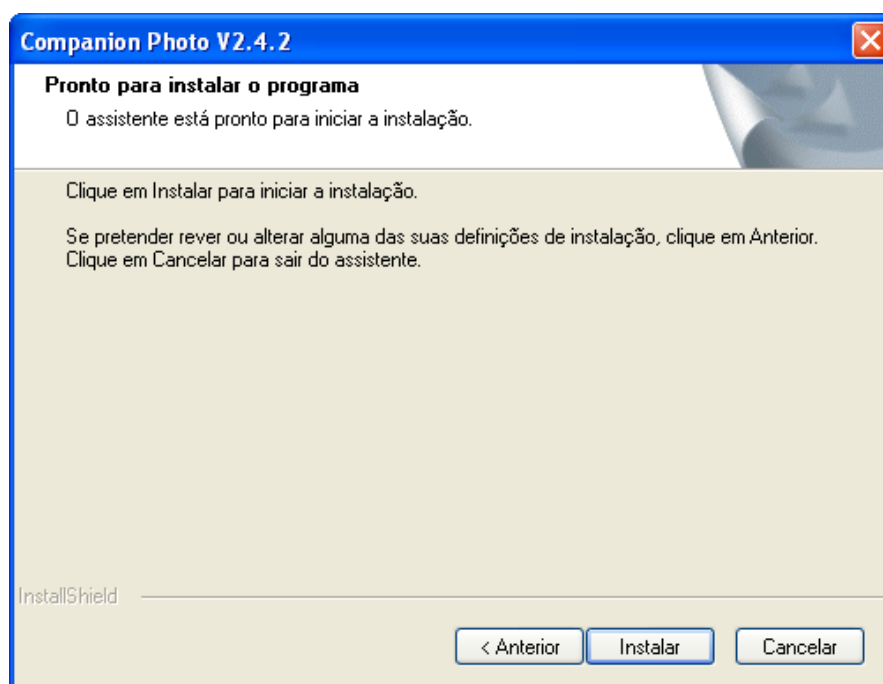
Companion Photo V2.4.2

Pronto para instalar o programa

O assistente está pronto para iniciar a instalação.

Clique em Instalar para iniciar a instalação.

Se pretender rever ou alterar alguma das suas definições de instalação, clique em Anterior. Clique em Cancelar para sair do assistente.

InstallShield

< Anterior

Instalar

Cancelar